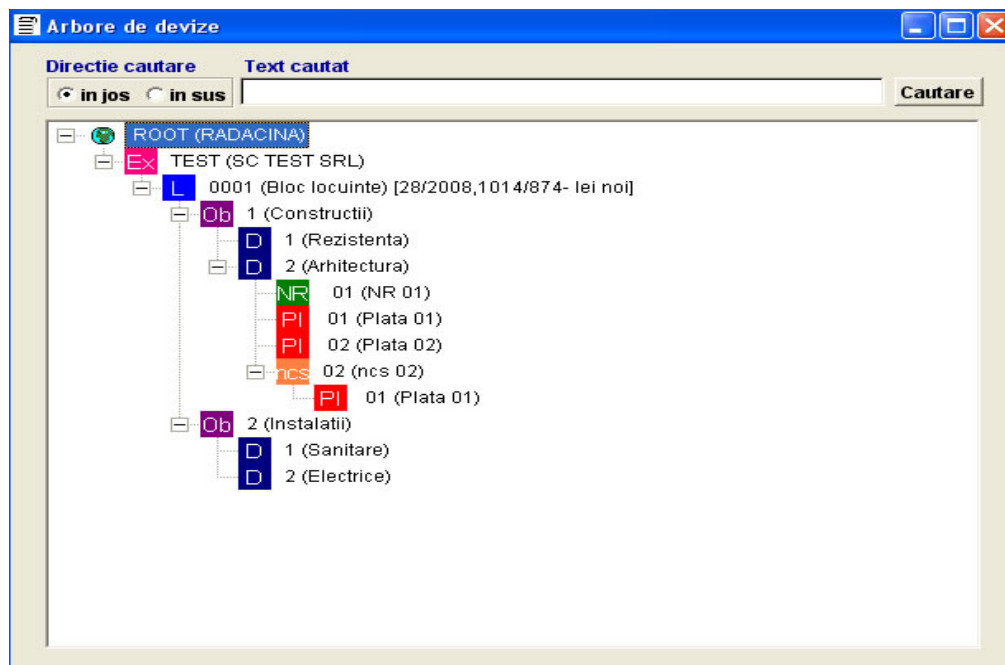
Arbore de devize

Directie cautare
in jos in sus

Text cautat

Cautare

ROOT (RADACINA)
Ex TEST (SC TEST SRL)
L 0001 (Bloc locuinte) [28/2008,1014/874- lei noi]
Ob 1 (Constructii)
D 1 (Rezistenta)
D 2 (Arhitectura)
NR 01 (NR 01)
PI 01 (Plata 01)
PI 02 (Plata 02)
ncs 02 (ncs 02)
PI 01 (Plata 01)
Ob 2 (Instalatii)
D 1 (Sanitare)
D 2 (Electrice)